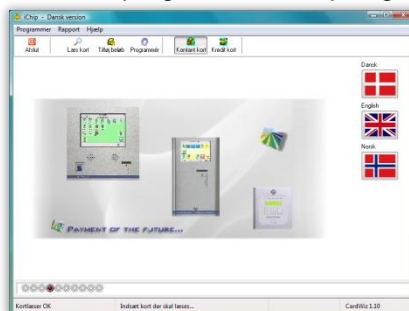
iChip - Dansk version

Programmer Rapport Hjælp

Afslut Læs kort Tilføj beløb Programmér Kontant kort Kredit kort

Dansk

English

Norsk

PAYMENT OF THE FUTURE...

Kortlæser OK Indsæt kort der skal læses... CardWiz 1.10